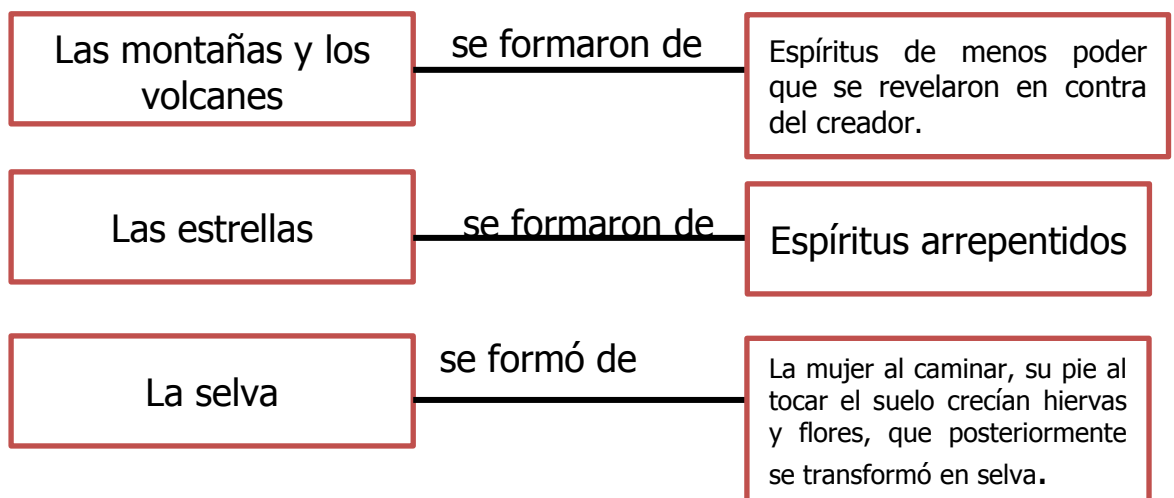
Las montañas y los volcanes

se formaron de

Espíritus de menos poder que se revelaron en contra del creador.

Las estrellas

se formaron de

Espíritus arrepentidos

La selva

se formó de

La mujer al caminar, su pie al tocar el suelo crecían hiervas y flores, que posteriormente se transformó en selva.